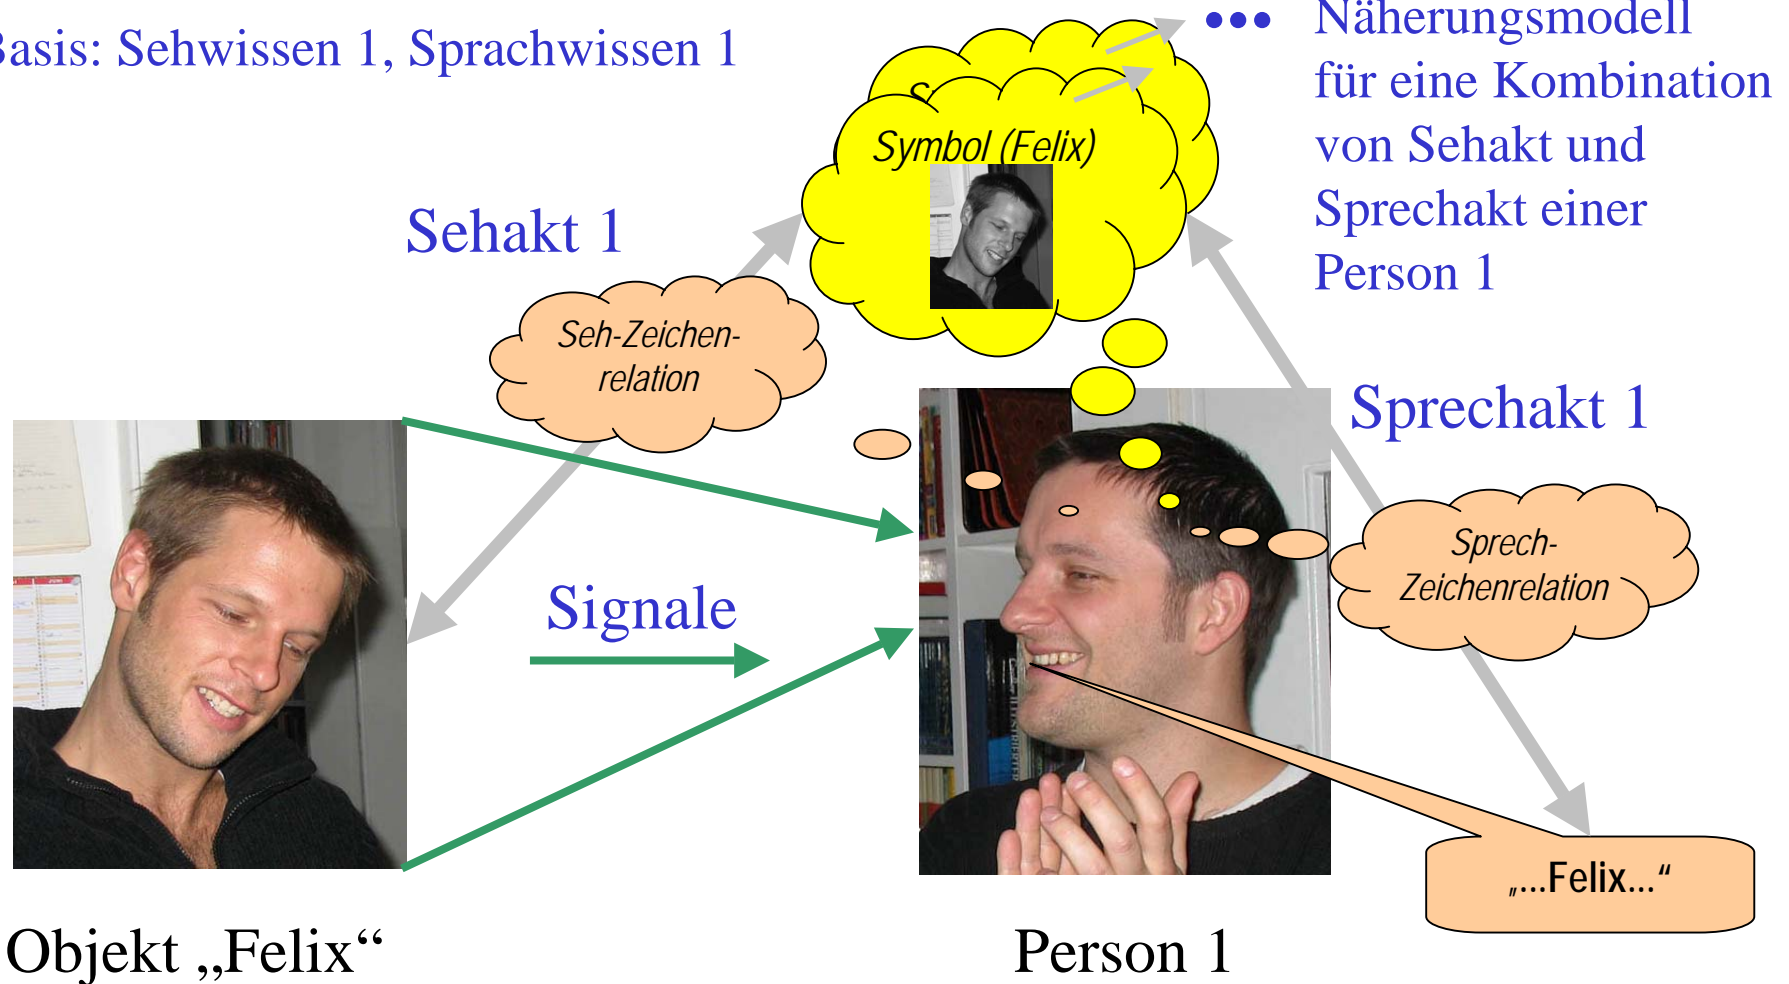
asis: Sehwissen 1, Sprachwissen 1

Symbol (Felix)

••• Näherungsmodell für eine Kombination von Sehakt und Sprechakt einer Person 1

Sehakt 1

Seh-Zeichen-relation

Sprechakt 1

Signale

Sprech-Zeichenrelation

„...Felix...“

Objekt „Felix“

Person 1